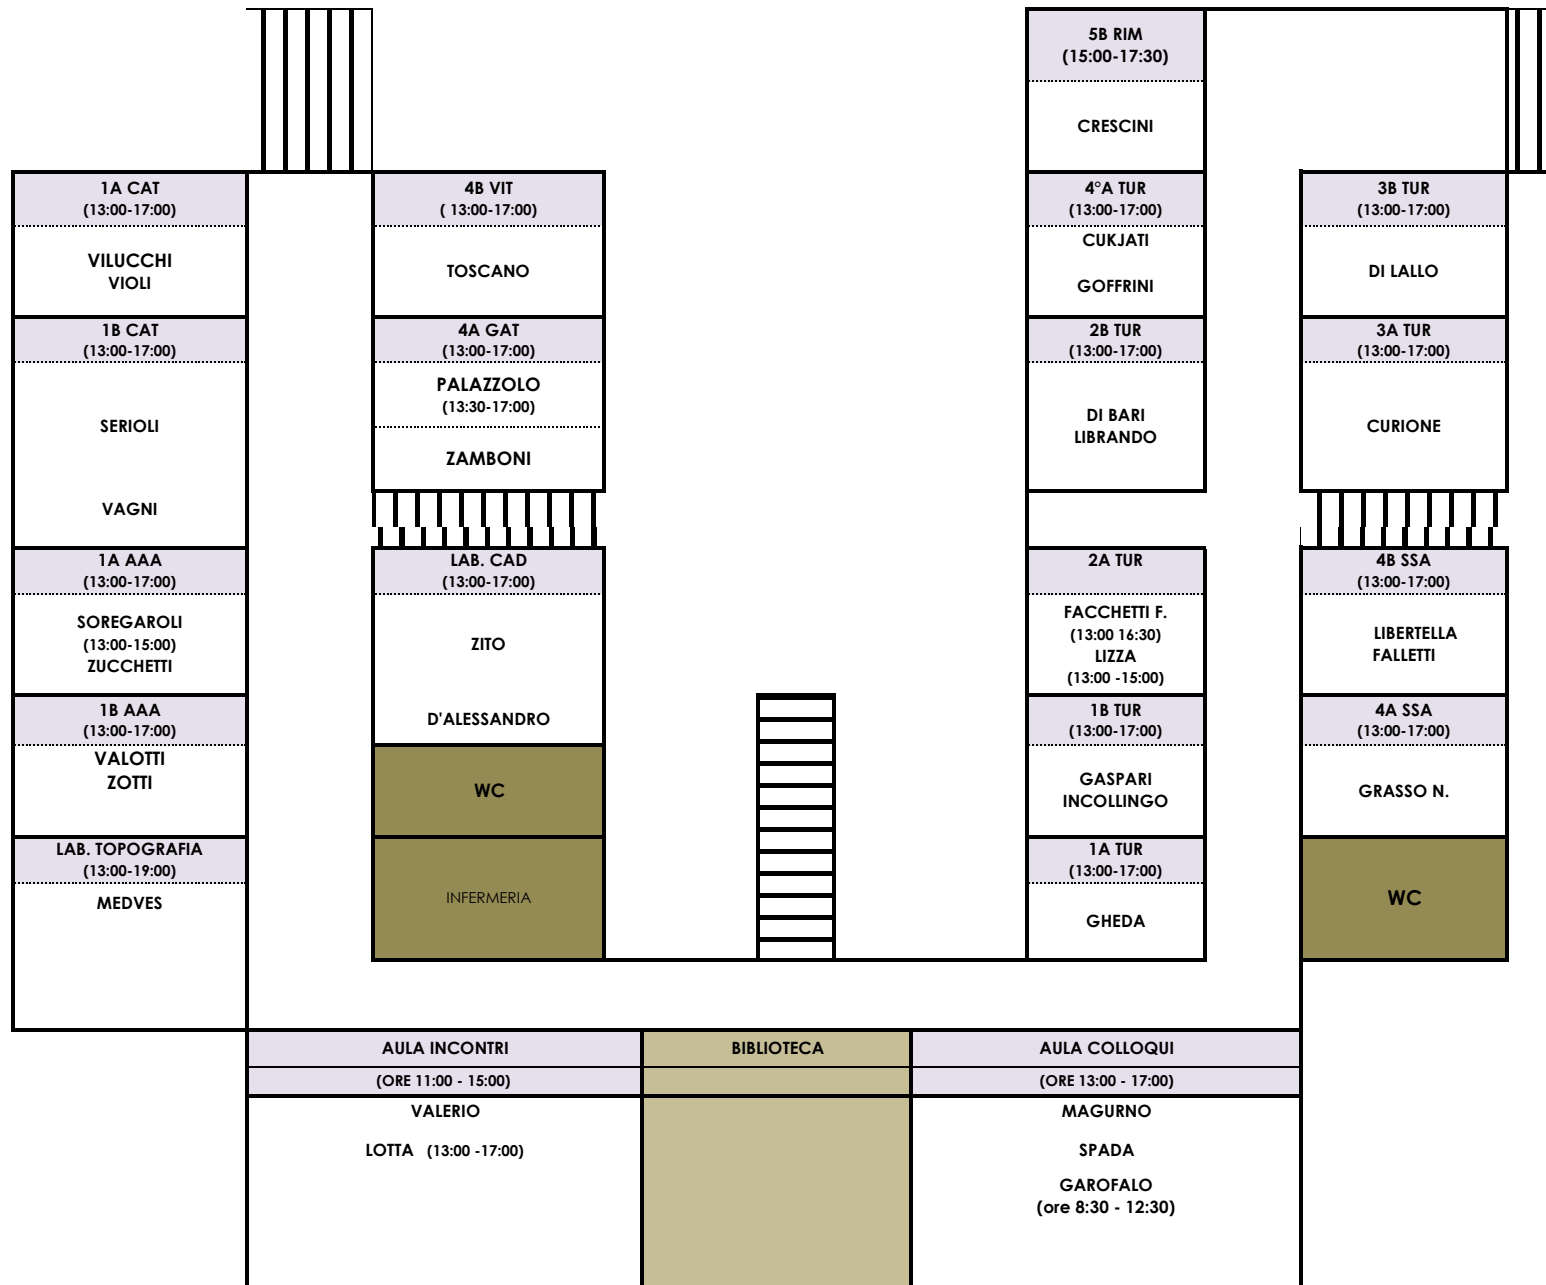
5B RIM
(15:00-17:30)

CRESCINI

1A CAT
(13:00-17:00)

VILUCCHI
VIOLI

1B CAT
(13:00-17:00)

SERIOLI

VAGNI

1A AAA
(13:00-17:00)

SOREGAROLI
(13:00-15:00)
ZUCCHETTI

1B AAA
(13:00-17:00)

VALOTTI
ZOTTI

LAB. TOPOGRAFIA
(13:00-19:00)

MEDVES

4B VIT
( 13:00-17:00)

TOSCANO

4A GAT
(13:00-17:00)

PALAZZOLO
(13:30-17:00)

ZAMBONI

LAB. CAD
(13:00-17:00)

ZITO

D'ALESSANDRO

WC

INFERMERIA

4°A TUR
(13:00-17:00)

CUKJATI

GOFFRINI

2B TUR
(13:00-17:00)

DI BARI
LIBRANDO

2A TUR

FACCHETTI F.
(13:00 16:30)
LIZZA
(13:00 -15:00)

1B TUR
(13:00-17:00)

GASPARI
INCOLLINGO

1A TUR
(13:00-17:00)

GHEDA

3B TUR
(13:00-17:00)

DI LALLO

3A TUR
(13:00-17:00)

CURIONE

4B SSA
(13:00-17:00)

LIBERTELLA
FALLETTI

4A SSA
(13:00-17:00)

GRASSO N.

WC

AULA INCONTRI
(ORE 11:00 - 15:00)
VALERIO
LOTTA (13:00 -17:00)

BIBLIOTECA

AULA COLLOQUI
(ORE 13:00 - 17:00)
MAGURNO
SPADA
GAROFALO
(ore 8:30 - 12:30)